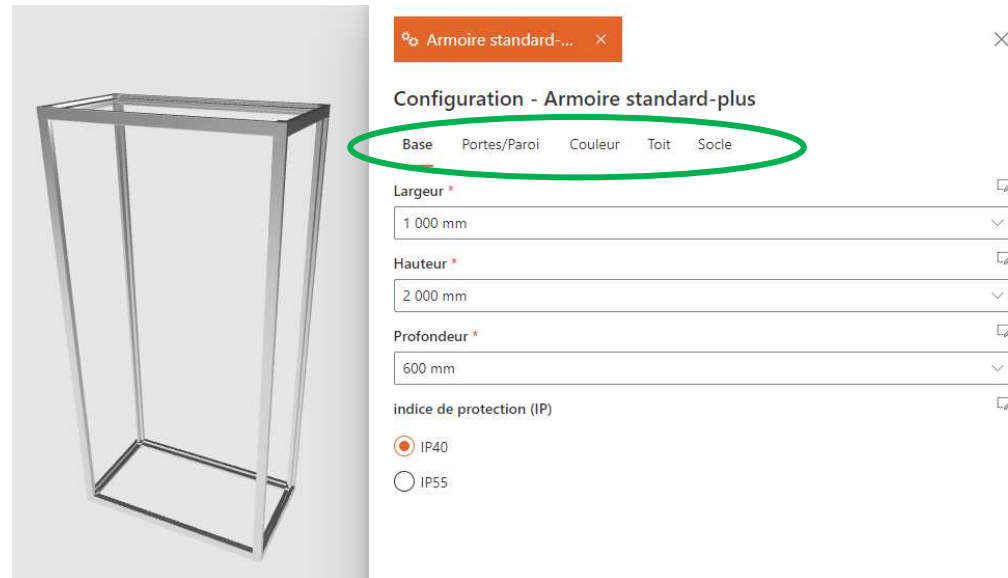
Armoire standard-... ×

Configuration - Armoire standard-plus

Base Portes/Paroi Couleur Toit Socle

Largeur *

1 000 mm

Hauteur *

2 000 mm

Profondeur *

600 mm

indice de protection (IP)

IP40

IP55